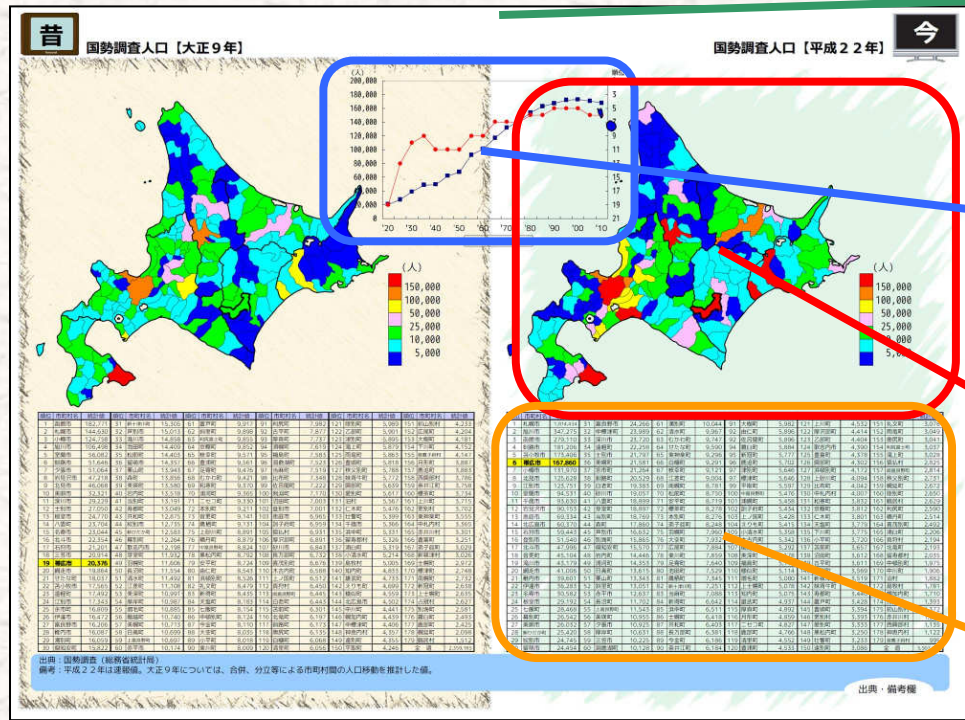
昔

国勢調査人口【大正９年】

国勢調査人口【平成２２年】

今

(人)
200,000
180,000
160,000
140,000
120,000
100,000
80,000
60,000
40,000
20,000
0

順位
1
3
5
7
9
11
13
15
17
19
21

'20 '30 '40 '50 '60 '70 '80 '90 '00 '10

(人)
150,000
100,000
50,000
25,000
10,000
5,000

(人)
150,000
100,000
50,000
25,000
10,000
5,000

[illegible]

19 帯広市 20,376

9 帯広市 167,860

出典：国勢調査（総務省統計局）
備考：平成２２年は速報値。大正９年については、合併、分立等による市町村間の人口移動を推計した値。

出典・備考欄